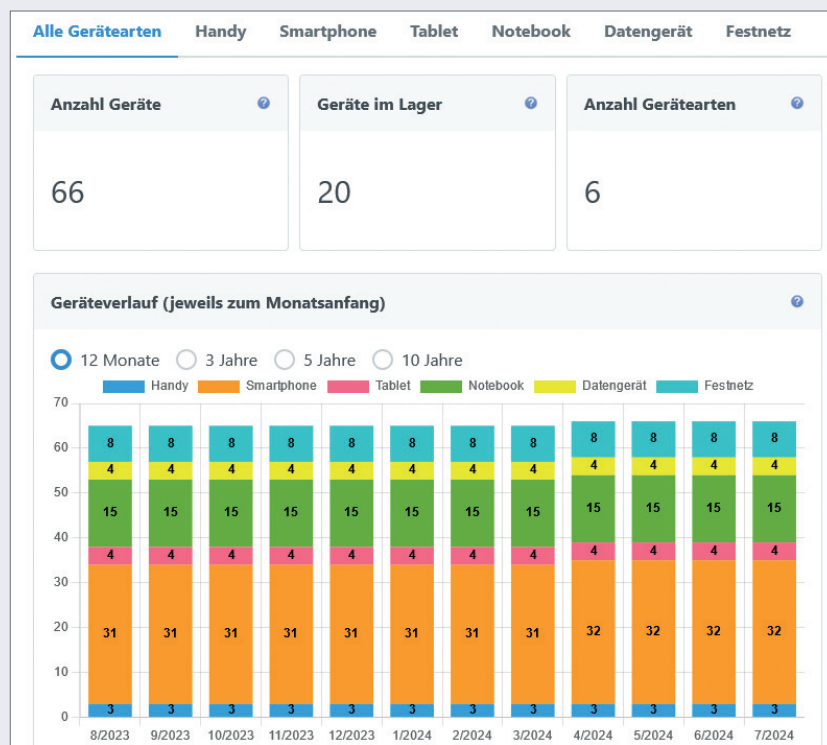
Alle Gerätearten Handy Smartphone Tablet Notebook Datengerät Festnetz

Anzahl Geräte ?

66

Geräte im Lager ?

20

Anzahl Gerätearten ?

6

Geräteverlauf (jeweils zum Monatsanfang) ?

12 Monate 3 Jahre 5 Jahre 10 Jahre

Handy Smartphone Tablet Notebook Datengerät Festnetz

| | 8/2023 | 9/2023 | 10/2023 | 11/2023 | 12/2023 | 1/2024 | 2/2024 | 3/2024 | 4/2024 | 5/2024 | 6/2024 | 7/2024 |
|---|---|---|---|---|---|---|---|---|---|---|---|---|
| Festnetz | 8 | 8 | 8 | 8 | 8 | 8 | 8 | 8 | 8 | 8 | 8 | 8 |
| Datengerät | 4 | 4 | 4 | 4 | 4 | 4 | 4 | 4 | 4 | 4 | 4 | 4 |
| Notebook | 15 | 15 | 15 | 15 | 15 | 15 | 15 | 15 | 15 | 15 | 15 | 15 |
| Tablet | 4 | 4 | 4 | 4 | 4 | 4 | 4 | 4 | 4 | 4 | 4 | 4 |
| Smartphone | 31 | 31 | 31 | 31 | 31 | 31 | 31 | 31 | 32 | 32 | 32 | 32 |
| Handy | 3 | 3 | 3 | 3 | 3 | 3 | 3 | 3 | 3 | 3 | 3 | 3 |

70 60 50 40 30 20 10 0